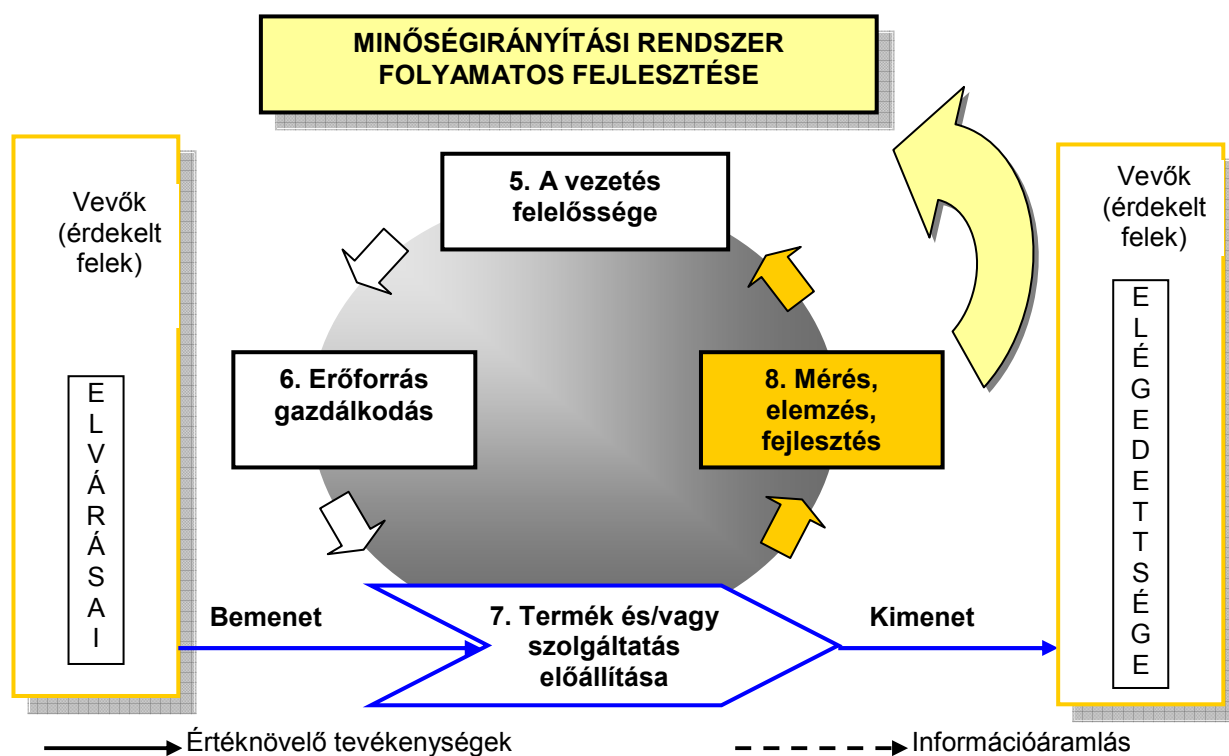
MINŐSÉGIRÁNYÍTÁSI RENDSZER FOLYAMATOS FEJLESZTÉSE

Vevők (érdekelt felek)

E L V Á R Á S A I

5. A vezetés felelőssége

6. Erőforrás gazdálkodás

8. Mérés, elemzés, fejlesztés

Vevők (érdekelt felek)

E L É G E D E T T S É G E

Bemenet

7. Termék és/vagy szolgáltatás előállítása

Kimenet

Értéknövelő tevékenységek

Információáramlás